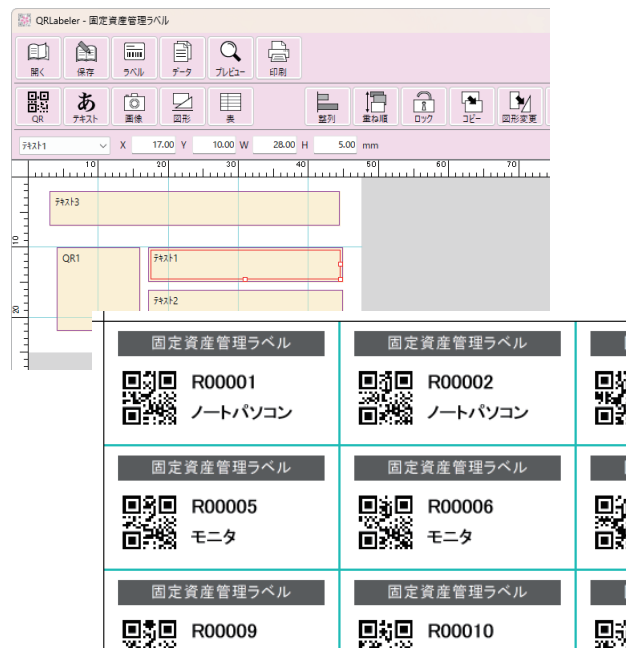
QRLabeler - 固定資産管理ラベル

開く 保存 ラベル データ プレビュー 印刷

QR テキスト 画像 図形 表 整列 重ね順 ロック コピー 図形変更

テキスト1 X 17.00 Y 10.00 W 28.00 H 5.00 mm

10 20 30 40 50 60 70

テキスト3

QR1

テキスト1

テキスト2

固定資産管理ラベル
R00001
ノートパソコン

固定資産管理ラベル
R00002
ノートパソコン

固定資産管理ラベル
R00005
モニタ

固定資産管理ラベル
R00006
モニタ

固定資産管理ラベル
R00009

固定資産管理ラベル
R00010